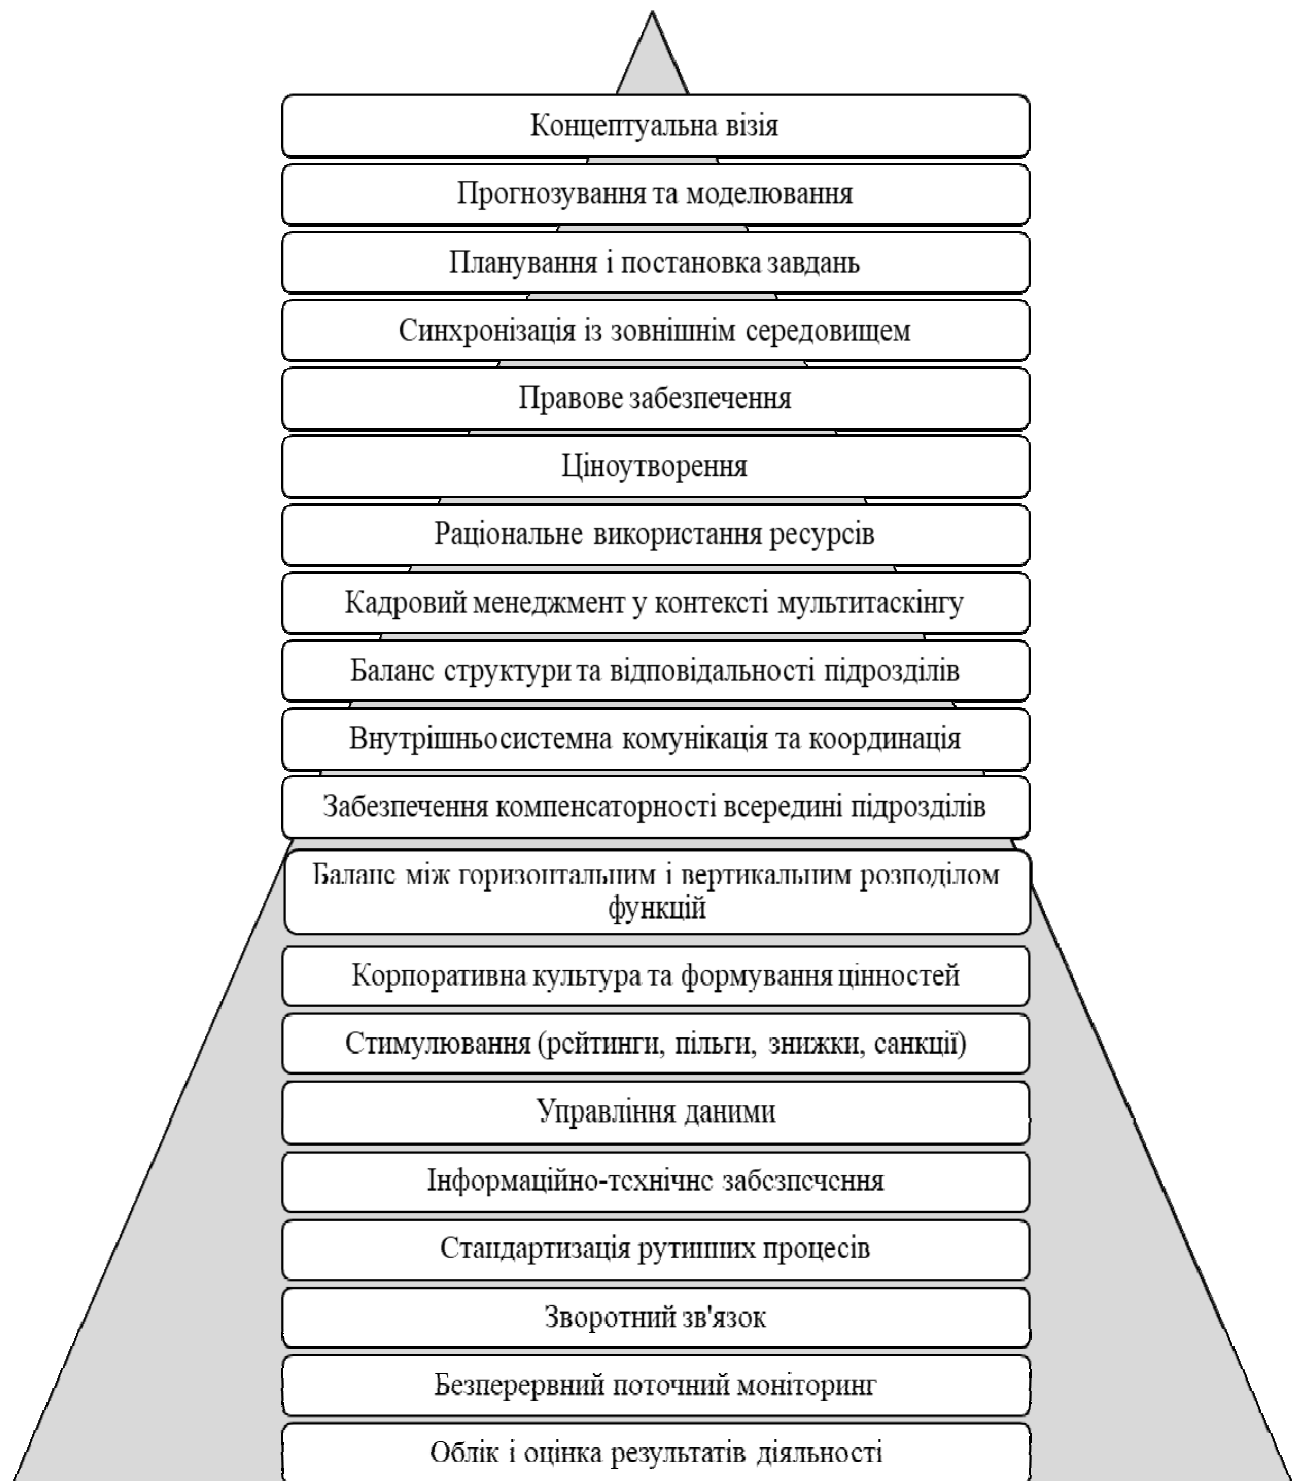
Концептуальна візія

Прогнозування та моделювання

Планування і постановка завдань

Синхронізація із зовнішнім середовищем

Правове забезпечення

Ціноутворення

Раціональне використання ресурсів

Кадровий менеджмент у контексті мультитаскінгу

Баланс структури та відповідальності підрозділів

Внутрішньосистемна комунікація та координація

Забезпечення компенсаторності всередині підрозділів

Баланс між горизонтальним і вертикальним розподілом функцій

Корпоративна культура та формування цінностей

Стимулювання (рейтинги, пільги, знижки, санкції)

Управління даними

Інформаційно-технічне забезпечення

Стандартизація рутинних процесів

Зворотний зв'язок

Безперервний поточний моніторинг

Облік і оцінка результатів діяльності